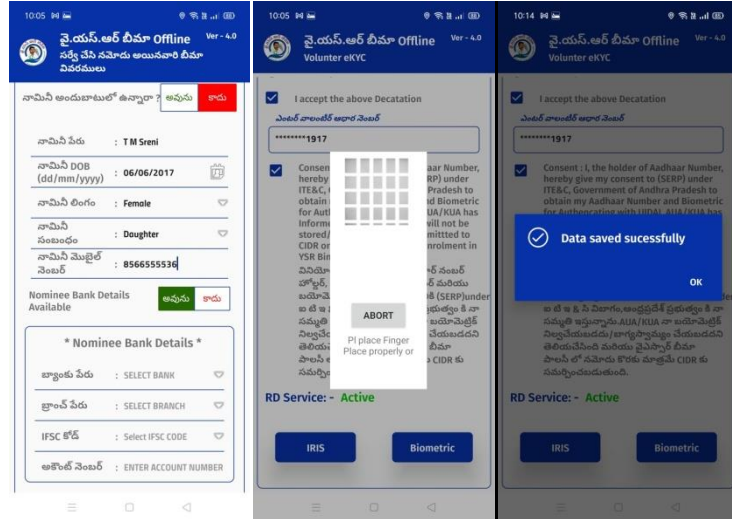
10:05

వై.యస్.ఆర్ బీమా Offline Ver - 4.0
సర్వే చేసి నమోదు అయినవారి బీమా వివరములు

నామినీ అందుబాటులో ఉన్నారా ? అవును కాదు

నామినీ పేరు : T M Sreni

నామినీ DOB (dd/mm/yyyy) : 06/06/2017

నామినీ లింగం : Female

నామినీ సంబంధం : Doughter

నామినీ మొబైల్ నెంబర్ : 8566555536

Nominee Bank Details Available అవును కాదు

* Nominee Bank Details *

బ్యాంకు పేరు : SELECT BANK

బ్రాంచ్ పేరు : SELECT BRANCH

IFSC కోడ్ : Select IFSC CODE

అకౌంట్ నెంబర్ : ENTER ACCOUNT NUMBER

10:05

వై.యస్.ఆర్ బీమా Offline Ver - 4.0
Volunter eKYC

I accept the above Decatation

ఎంటర్ వాలంటీర్ ఆధార్ నెంబర్

********1917

Consent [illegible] aar Number, hereby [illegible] RP) under ITE&C, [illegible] Pradesh to obtain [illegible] d Biometric for Auth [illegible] UA/KUA has Inform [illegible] will not be stored/ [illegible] mitted to CIDR or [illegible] nrolment in YSR Bin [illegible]

ABORT

Pl place Finger Place properly or

RD Service: - Active

IRIS Biometric

10:14

వై.యస్.ఆర్ బీమా Offline Ver - 4.0
Volunter eKYC

I accept the above Decatation

ఎంటర్ వాలంటీర్ ఆధార్ నెంబర్

********1917

Consent : I, the holder of Aadhaar Number, hereby give my consent to (SERP) under ITE&C, Government of Andhra Pradesh to obtain my Aadhaar Number and Biometric for Authencating with UIDAI. AUA/KUA has

Data saved sucessfully

OK

ఐ టి ఇ & సి విభాగం,ఆంధ్రప్రదేశ్ ప్రభుత్వం కి నా సమ్మతి ఇస్తున్నాను AUA/KUA నా బయోమెట్రిక్ నిల్వచేయబడదు/బాగ్యస్వామ్యం చేయబడదని తెలియజేసింది మరియు వైఎస్ఆర్ బీమా పాలసీ లో నమోదు కొరకు మాత్రమే CIDR కు సమర్పించబడుతుంది.

RD Service: - Active

IRIS Biometric